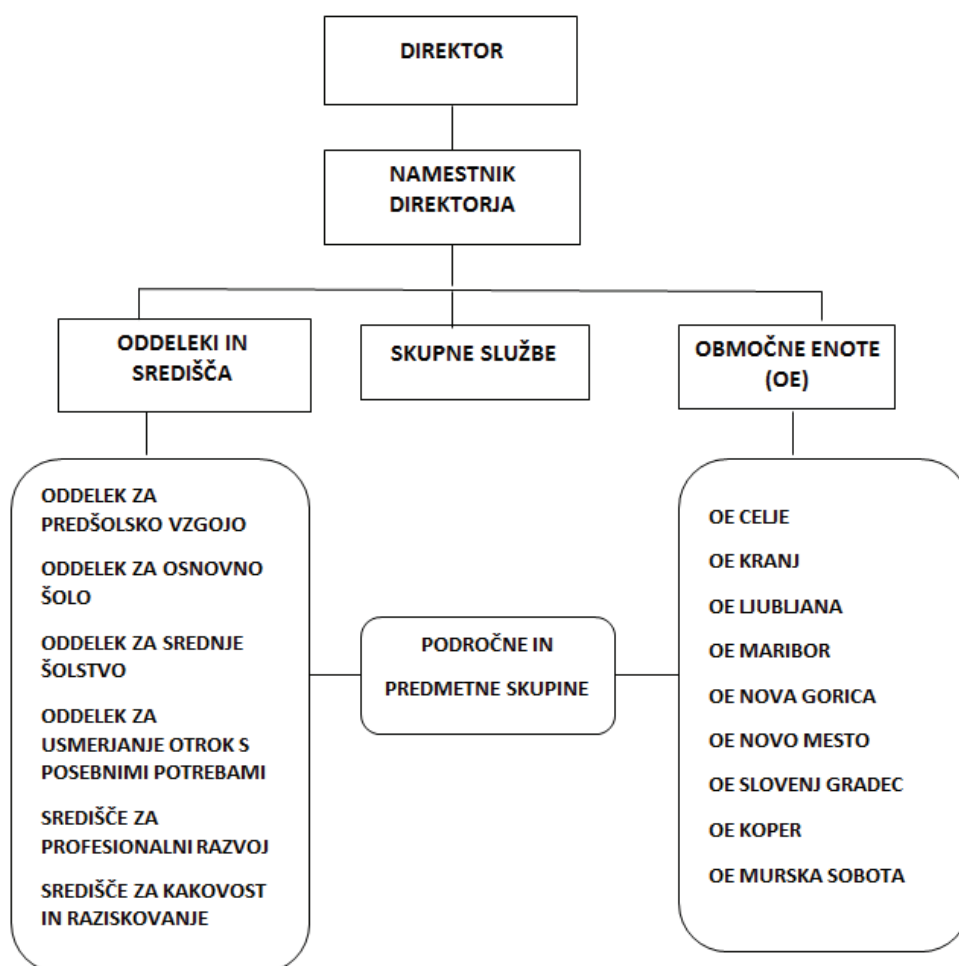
DIREKTOR

NAMESTNIK DIREKTORJA

ODDELEKI IN SREDIŠČA

SKUPNE SLUŽBE

OBMOČNE ENOTE (OE)

ODDELEK ZA PREDŠOLSKO VZGOJO

ODDELEK ZA OSNOVNO ŠOLO

ODDELEK ZA SREDNJE ŠOLSTVO

ODDELEK ZA USMERJANJE OTROK S POSEBNIMI POTREBAMI

SREDIŠČE ZA PROFESIONALNI RAZVOJ

SREDIŠČE ZA KAKOVOST IN RAZISKOVANJE

PODROČNE IN PREDMETNE SKUPINE

OE CELJE

OE KRANJ

OE LJUBLJANA

OE MARIBOR

OE NOVA GORICA

OE NOVO MESTO

OE SLOVENJ GRADEC

OE KOPER

OE MURSKA SOBOTA